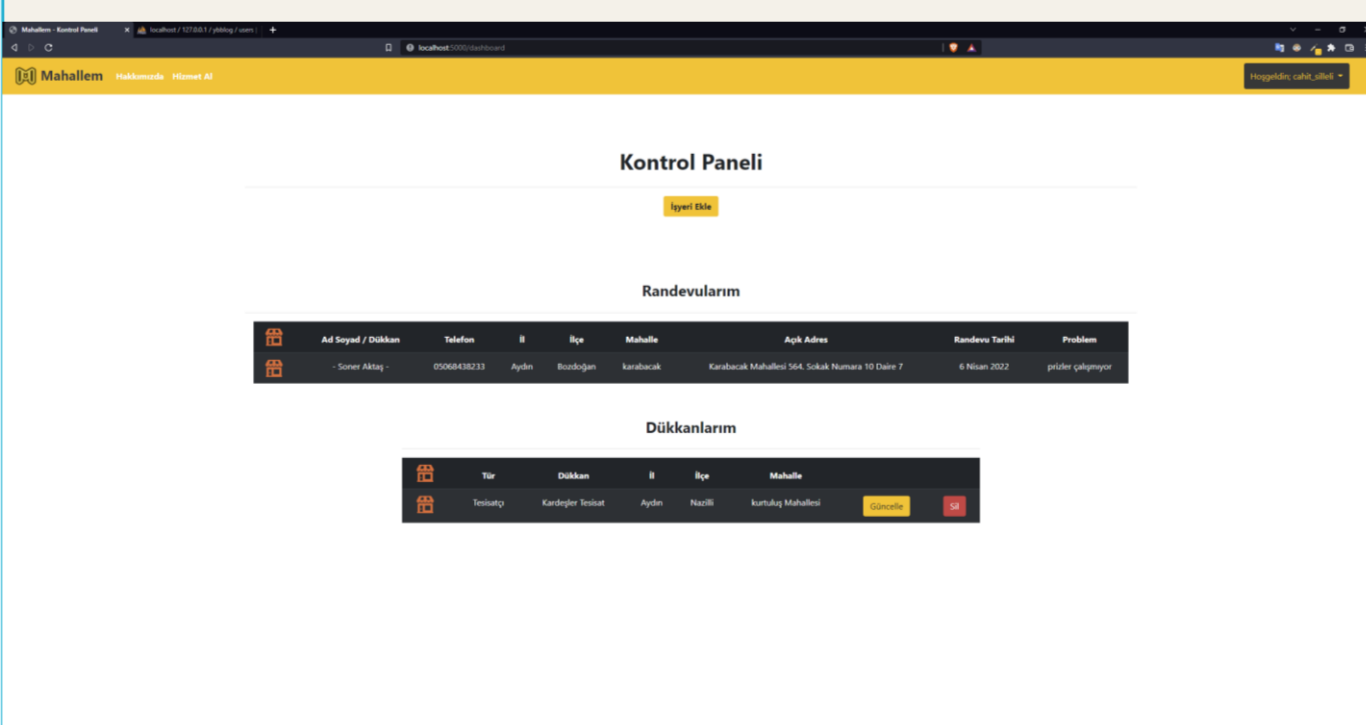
Mahallem - Kontrol Paneli × localhost / 127.0.0.1 / ytblog / users | +

localhost:5000/dashboard

Mahallem Hakkımızda Hizmet Al

Hoşgeldin; cahit_silleli

Kontrol Paneli

İşyeri Ekle

Randevularım

| | Ad Soyad / Dükkan | Telefon | İl | İlçe | Mahalle | Açık Adres | Randevu Tarihi | Problem |
|---|---|---|---|---|---|---|---|---|
| | - Soner Aktaş - | 05068438233 | Aydın | Bozdoğan | karabacak | Karabacak Mahallesi 564. Sokak Numara 10 Daire 7 | 6 Nisan 2022 | prizler çalışmıyor |

Dükkanlarım

| | Tür | Dükkan | İl | İlçe | Mahalle | | |
|---|---|---|---|---|---|---|---|
| | Tesisatçı | Kardeşler Tesisat | Aydın | Nazilli | kurtuluş Mahallesi | Güncelle | Sil |